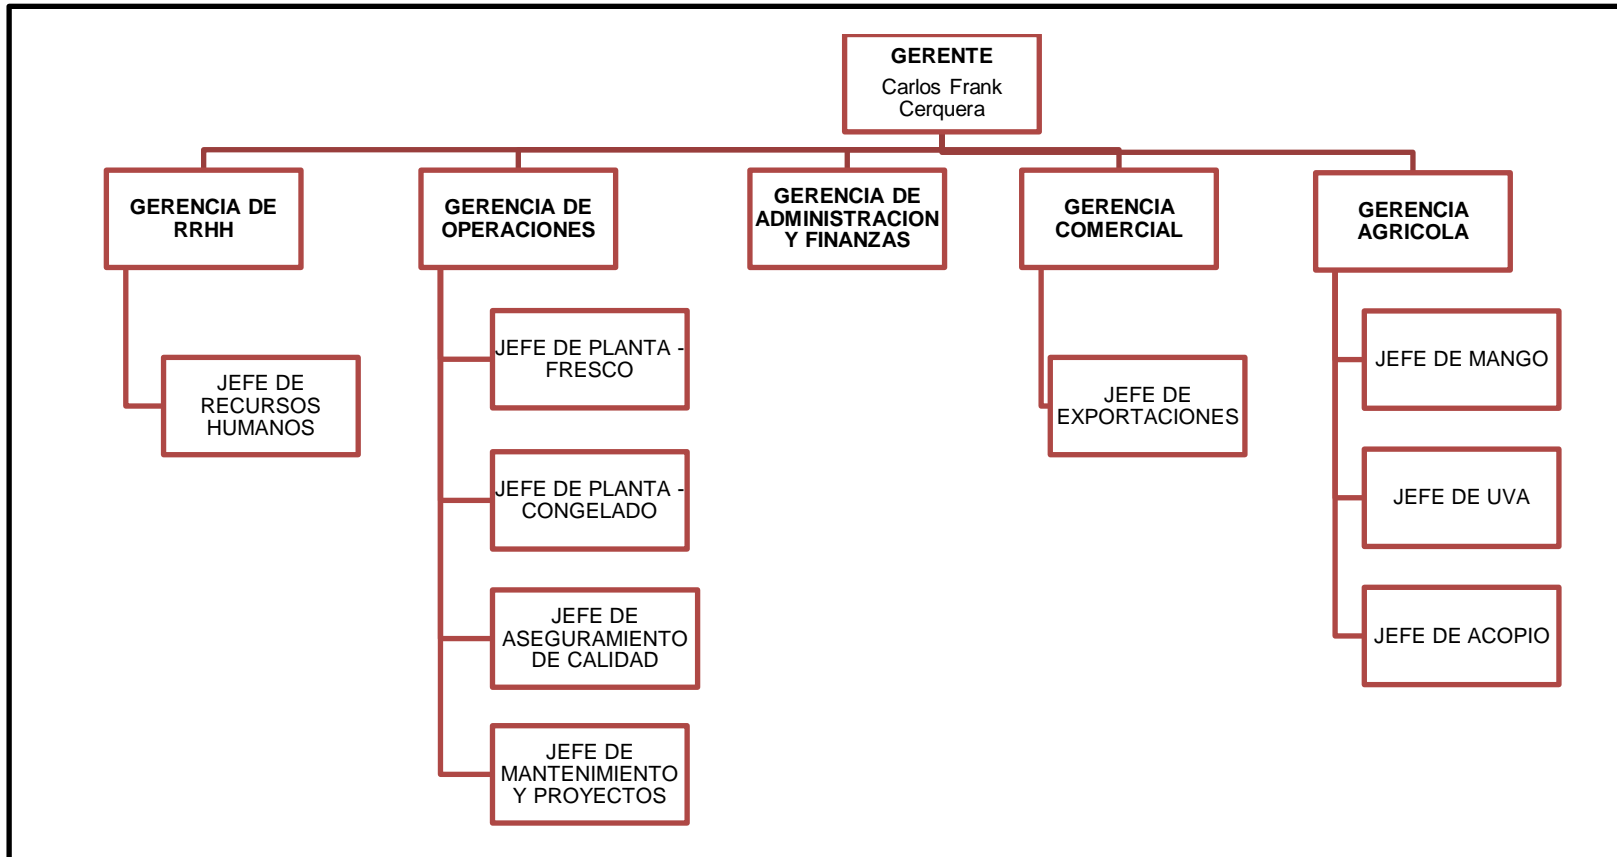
GERENTE
Carlos Frank Cerquera

GERENCIA DE RRHH

JEFE DE RECURSOS HUMANOS

GERENCIA DE OPERACIONES

JEFE DE PLANTA - FRESCO

JEFE DE PLANTA - CONGELADO

JEFE DE ASEGURAMIENTO DE CALIDAD

JEFE DE MANTENIMIENTO Y PROYECTOS

GERENCIA DE ADMINISTRACION Y FINANZAS

GERENCIA COMERCIAL

JEFE DE EXPORTACIONES

GERENCIA AGRICOLA

JEFE DE MANGO

JEFE DE UVA

JEFE DE ACOPIO